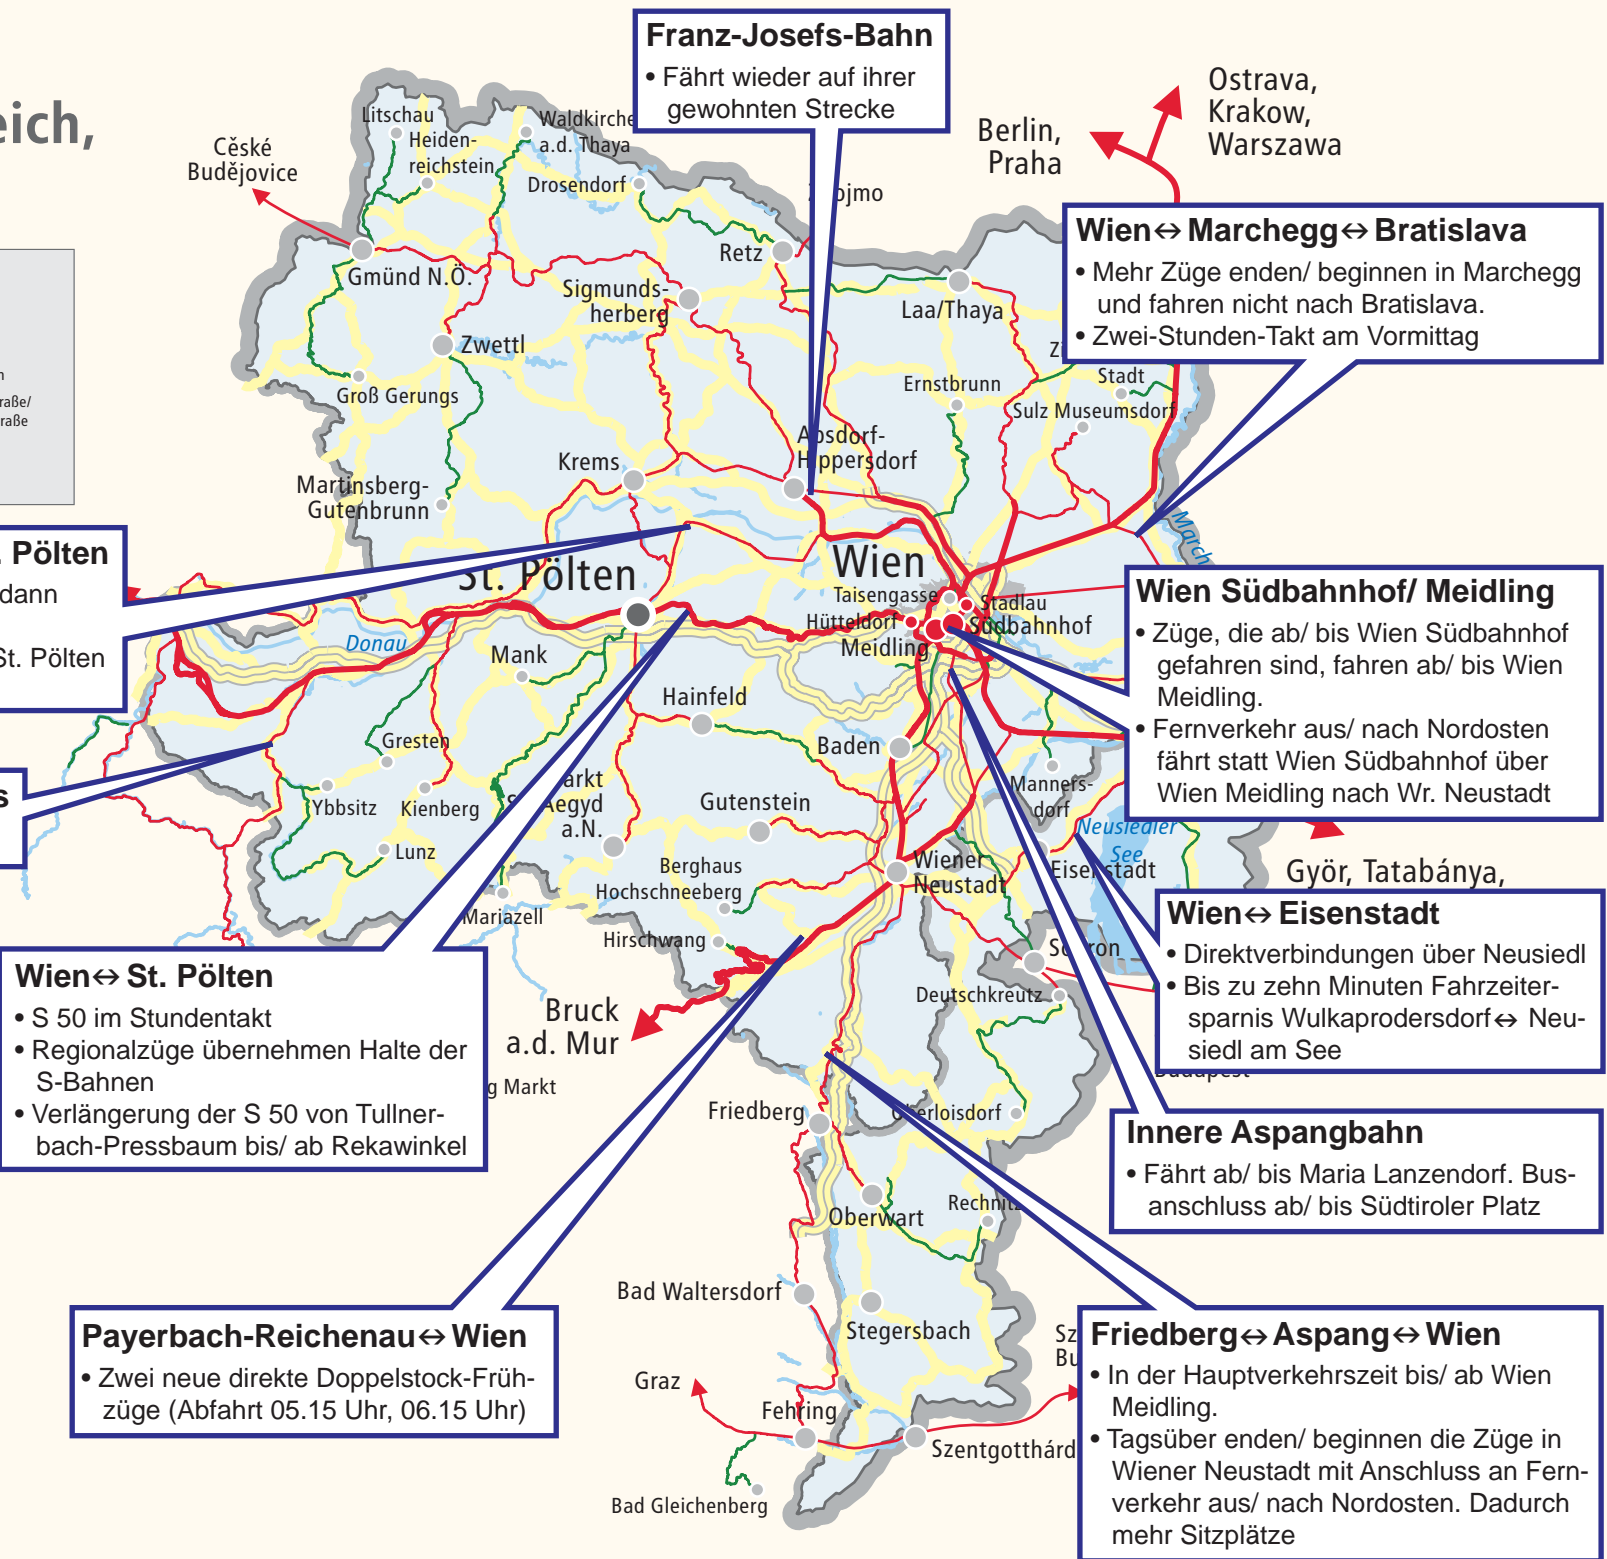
eich,

České Budějovice

Litschau
Heidenreichstein
Waldkirchen a.d. Thaya
Drosendorf
Gmünd N.Ö.
Retz
Znojmo
Sigmundsherberg
Zwettl
Groß Gerungs
Krems
Martinsberg-Gutenbrunn
Laa/Thaya
Ernstbrunn
Sulz Museumsdorf
Stadt
Absdorf-Hippersdorf
St. Pölten
Wien
Taisengasse
Hütteldorf
Meidling
Stadlau
Südbahnhof
Donau
Mank
Hainfeld
Baden
Gresten
Ybbsitz
Kienberg
Lunz
Markt St. Aegyd a.N.
Gutenstein
Berghaus Hochschneeberg
Mariazell
Hirschwang
Wiener Neustadt
Mannersdorf
Neusiedler See
Eisenstadt
Sopron
Deutschkreutz
Bruck a.d. Mur
Markt
Friedberg
Oberloisdorf
Oberwart
Rechnitz
Bad Waltersdorf
Stegersbach
Graz
Fehring
Szentgotthárd
Bad Gleichenberg
March
Berlin, Praha
Ostrava, Krakow, Warszawa
Györ, Tatabánya,
Budapest

Franz-Josefs-Bahn
• Fährt wieder auf ihrer gewohnten Strecke

Wien↔Marchegg↔Bratislava
• Mehr Züge enden/ beginnen in Marchegg und fahren nicht nach Bratislava.
• Zwei-Stunden-Takt am Vormittag

Pölten
dann
St. Pölten

Wien Südbahnhof/ Meidling
• Züge, die ab/ bis Wien Südbahnhof gefahren sind, fahren ab/ bis Wien Meidling.
• Fernverkehr aus/ nach Nordosten fährt statt Wien Südbahnhof über Wien Meidling nach Wr. Neustadt

Wien↔Eisenstadt
• Direktverbindungen über Neusiedl
• Bis zu zehn Minuten Fahrzeitersparnis Wulkaprodersdorf↔ Neusiedl am See

Wien↔St. Pölten
• S 50 im Stundentakt
• Regionalzüge übernehmen Halte der S-Bahnen
• Verlängerung der S 50 von Tullnerbach-Pressbaum bis/ ab Rekawinkel

Innere Aspangbahn
• Fährt ab/ bis Maria Lanzendorf. Busanschluss ab/ bis Südtiroler Platz

Payerbach-Reichenau↔Wien
• Zwei neue direkte Doppelstock-Frühzüge (Abfahrt 05.15 Uhr, 06.15 Uhr)

Friedberg↔Aspang↔Wien
• In der Hauptverkehrszeit bis/ ab Wien Meidling.
• Tagsüber enden/ beginnen die Züge in Wiener Neustadt mit Anschluss an Fernverkehr aus/ nach Nordosten. Dadurch mehr Sitzplätze